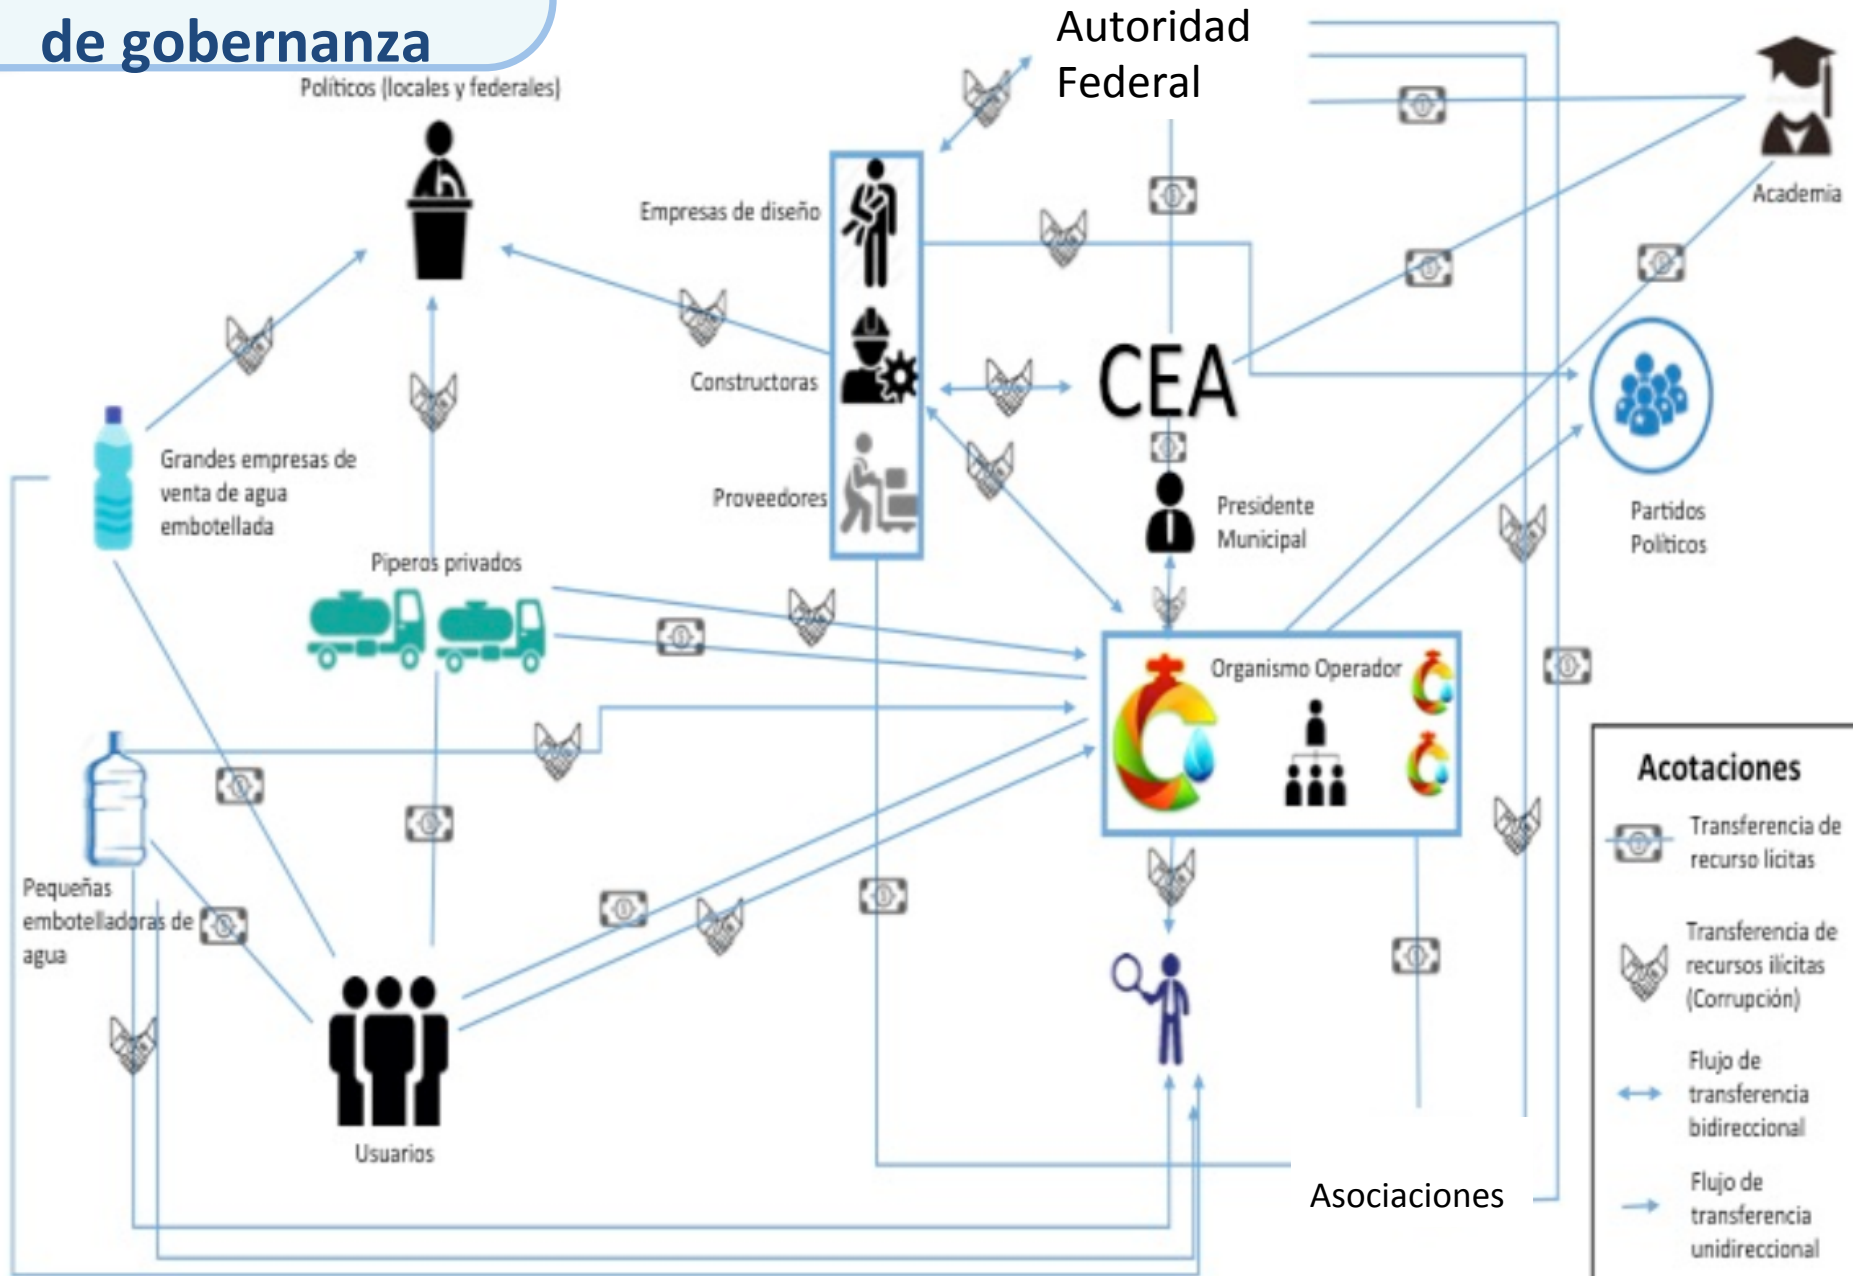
de gobernanza

Autoridad Federal

Políticos (locales y federales)

Empresas de diseño

Constructoras

Proveedores

CEA

Academia

Partidos Políticos

Grandes empresas de venta de agua embotellada

Piperos privados

Presidente Municipal

Organismo Operador

Pequeñas embotelladoras de agua

Usuarios

Asociaciones

Acotaciones

Transferencia de recurso lícitas

Transferencia de recursos ilícitas (Corrupción)

Flujo de transferencia bidireccional

Flujo de transferencia unidireccional